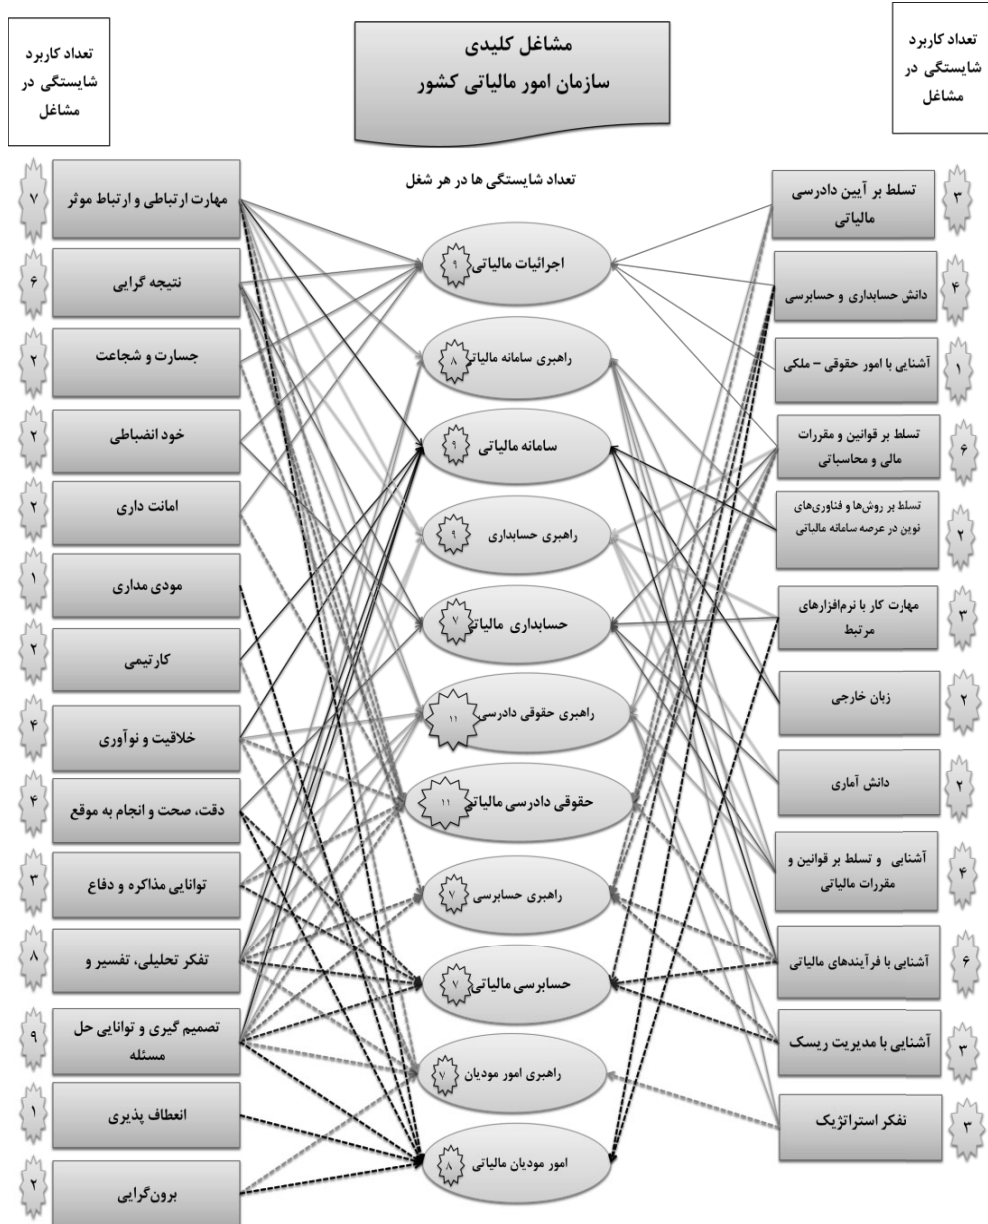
تعداد کاربرد شایستگی در مشاغل

مشاغل کلیدی
سازمان امور مالیاتی کشور

تعداد کاربرد شایستگی در مشاغل

تعداد شایستگی ها در هر شغل

۷ مهارت ارتباطی و ارتباط موثر
۶ نتیجه گرایی
۲ جسارت و شجاعت
۲ خود انضباطی
۲ امانت داری
۱ مودی مداری
۲ کارتیمی
۴ خلاقیت و نوآوری
۴ دقت، صحت و انجام به موقع
۳ توانایی مذاکره و دفاع
۸ تفکر تحلیلی، تفسیر و
۹ تصمیم گیری و توانایی حل مسئله
۱ انعطاف پذیری
۲ برون‌گرایی

اجرائیات مالیاتی ۹
راهبری سامانه مالیاتی ۸
سامانه مالیاتی ۹
راهبری حسابداری ۹
حسابداری مالیاتی ۷
راهبری حقوقی دادرسی ۱۱
حقوقی دادرسی مالیاتی ۱۱
راهبری حسابرسی ۷
حسابرسی مالیاتی ۷
راهبری امور مودیان ۷
امور مودیان مالیاتی ۸

تسلط بر آیین دادرسی مالیاتی ۳
دانش حسابداری و حسابرسی ۴
آشنایی با امور حقوقی – ملکی ۱
تسلط بر قوانین و مقررات مالی و محاسباتی ۶
تسلط بر روش‌ها و فناوری‌های نوین در عرصه سامانه مالیاتی ۲
مهارت کار با نرم‌افزارهای مرتبط ۳
زبان خارجی ۲
دانش آماری ۲
آشنایی و تسلط بر قوانین و مقررات مالیاتی ۴
آشنایی با فرآیندهای مالیاتی ۶
آشنایی با مدیریت ریسک ۳
تفکر استراتژیک ۳